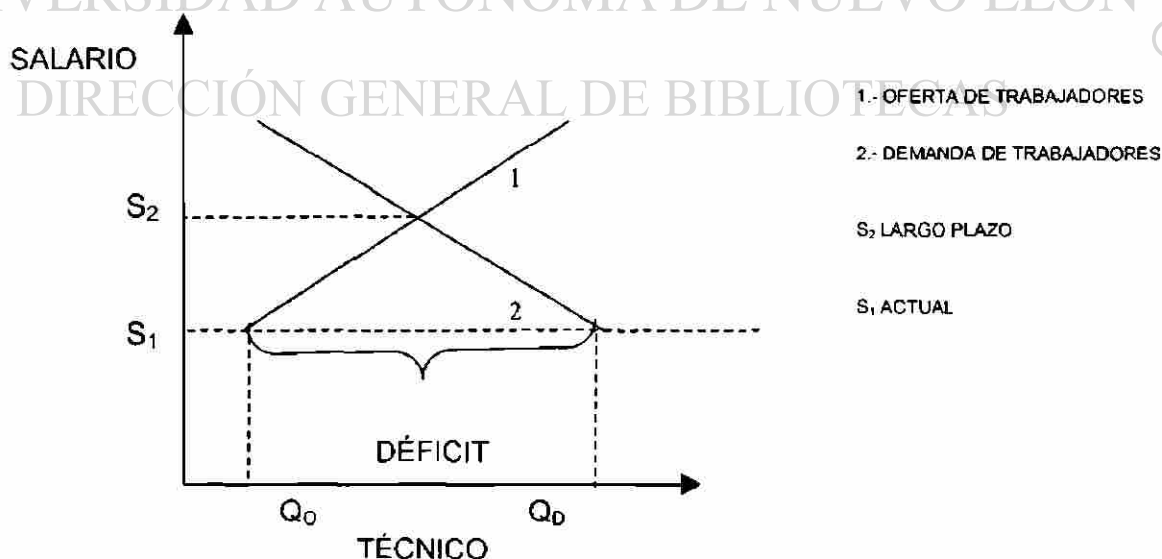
VERSIDAD AUTÓNOMA DE NUEVO LEÓN
DIRECCIÓN GENERAL DE BIBLIOTECAS

SALARIO

$S_2$

$S_1$

1

2

DÉFICIT

$Q_O$

$Q_D$

TÉCNICO

1.- OFERTA DE TRABAJADORES

2.- DEMANDA DE TRABAJADORES

$S_2$ LARGO PLAZO

$S_1$ ACTUAL